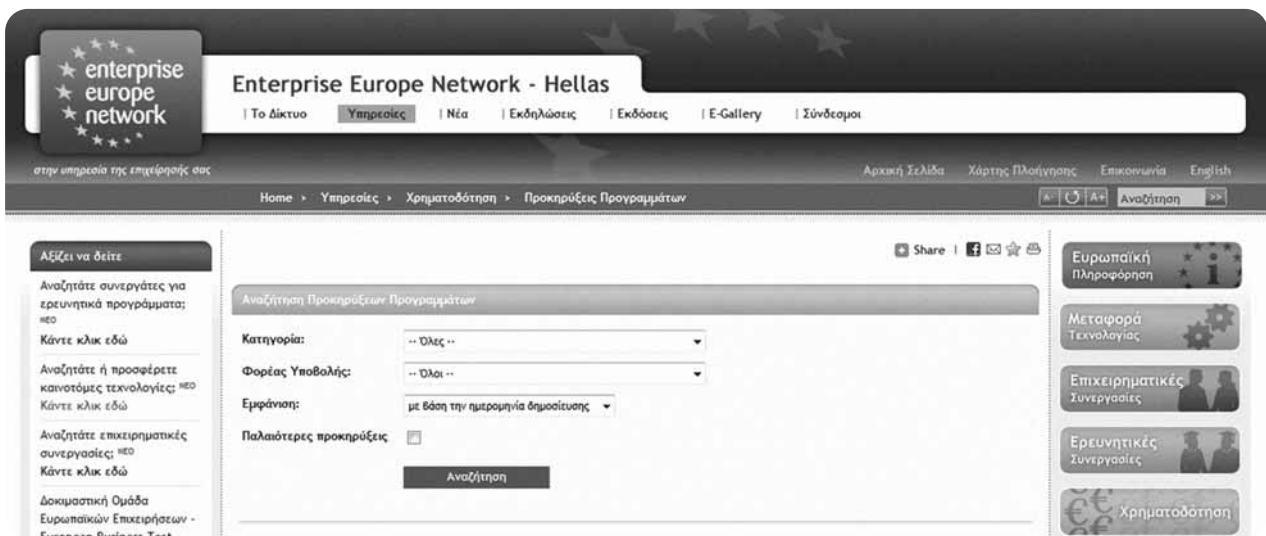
enterprise europe network

Enterprise Europe Network - Hellas

| Το Δίκτυο | Υπηρεσίες | Νέα | Εκδηλώσεις | Εκδόσεις | E-Gallery | Σύνδεσμοι

στην υπηρεσία της επιχείρησής σας

Αρχική Σελίδα Χάρτης Πλοήγησης Επικοινωνία English

Home › Υπηρεσίες › Χρηματοδότηση › Προκηρύξεις Προγραμμάτων

A- A+ Αναζήτηση >>

Αξίζει να δείτε

Αναζητάτε συνεργάτες για ερευνητικά προγράμματα; ΝΕΟ
Κάντε κλικ εδώ

Αναζητάτε ή προσφέρετε καινοτόμες τεχνολογίες; ΝΕΟ
Κάντε κλικ εδώ

Αναζητάτε επιχειρηματικές συνεργασίες; ΝΕΟ
Κάντε κλικ εδώ

Δοκιμαστική Ομάδα Ευρωπαϊκών Επιχειρήσεων - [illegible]

Share |

Αναζήτηση Προκηρύξεων Προγραμμάτων

Κατηγορία: -- Όλες --

Φορέας Υποβολής: -- Όλοι --

Εμφάνιση: με βάση την ημερομηνία δημοσίευσης

Παλαιότερες προκηρύξεις

Αναζήτηση

Ευρωπαϊκή Πληροφόρηση

Μεταφορά Τεχνολογίας

Επιχειρηματικές Συνεργασίες

Ερευνητικές Συνεργασίες

Χρηματοδότηση